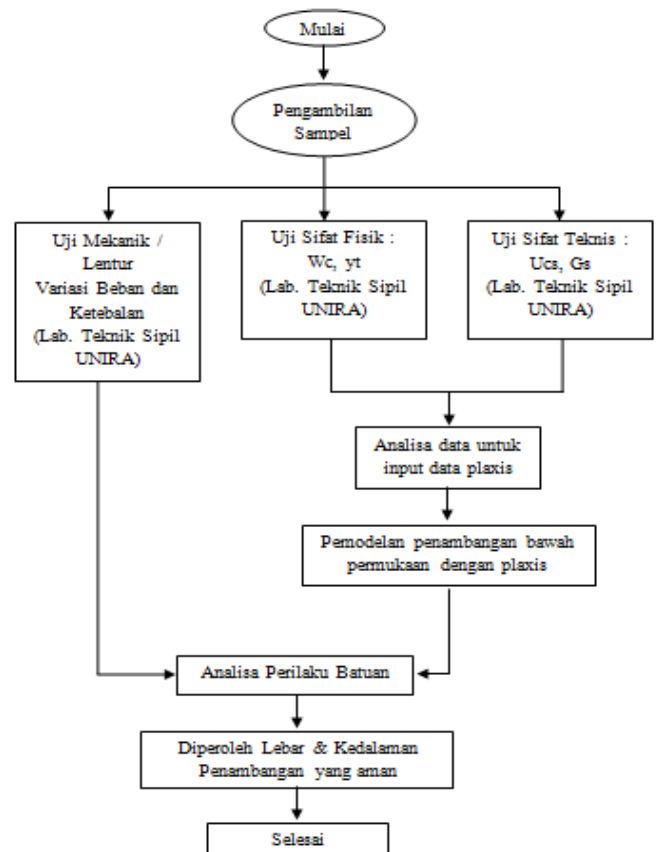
Mulai

Pengambilan Sampel

Uji Mekanik / Lentur Variasi Beban dan Ketebalan (Lab. Teknik Sipil UNIRA)

Uji Sifat Fisik : Wc, γt (Lab. Teknik Sipil UNIRA)

Uji Sifat Teknis : Ucs, Gs (Lab. Teknik Sipil UNIRA)

Analisa data untuk input data plaxis

Pemodelan penambangan bawah permukaan dengan plaxis

Analisa Perilaku Batuan

Diperoleh Lebar & Kedalaman Penambangan yang aman

Selesai